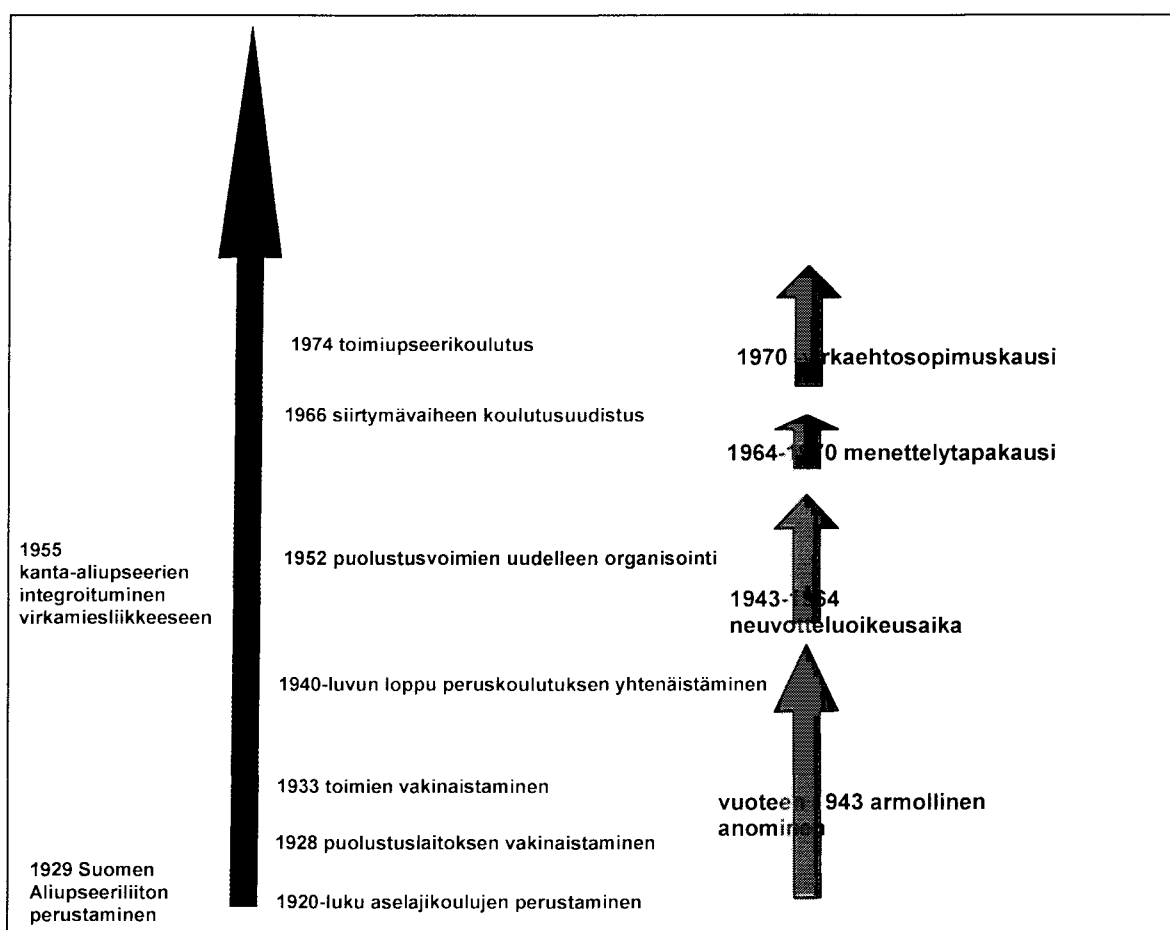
1974 toimiupseerikoulutus

1970 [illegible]rkaehtosopimuskausi

1966 siirtymävaiheen koulutusuudistus

1964-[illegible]0 menettelytapakausi

1955
kanta-aliupseerien integroituminen virkamiesliikkeeseen

1952 puolustusvoimien uudelleen organisointi

1943-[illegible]64
neuvotteluoikeusaika

1940-luvun loppu peruskoulutuksen yhtenäistäminen

1933 toimien vakinaistaminen

vuoteen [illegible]943 armollinen anomin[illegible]

1928 puolustuslaitoksen vakinaistaminen

1929 Suomen Aliupseeriliiton perustaminen

1920-luku aselajikoulujen perustaminen